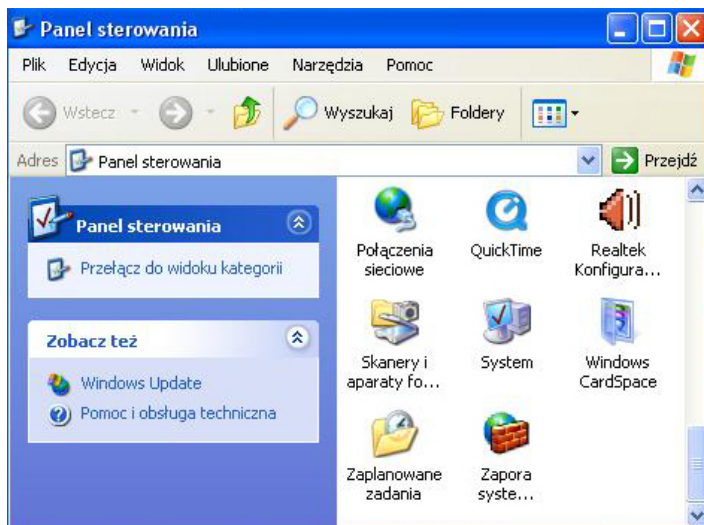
Panel sterowania

Plik Edycja Widok Ulubione Narzędzia Pomoc

Wstecz Wyszukaj Foldery

Adres Panel sterowania Przejdź

Panel sterowania

Przełącz do widoku kategorii

Zobacz też

Windows Update

Pomoc i obsługa techniczna

Połączenia sieciowe

QuickTime

Realtek Konfigura...

Skanery i aparaty fo...

System

Windows CardSpace

Zaplanowane zadania

Zapora syste...